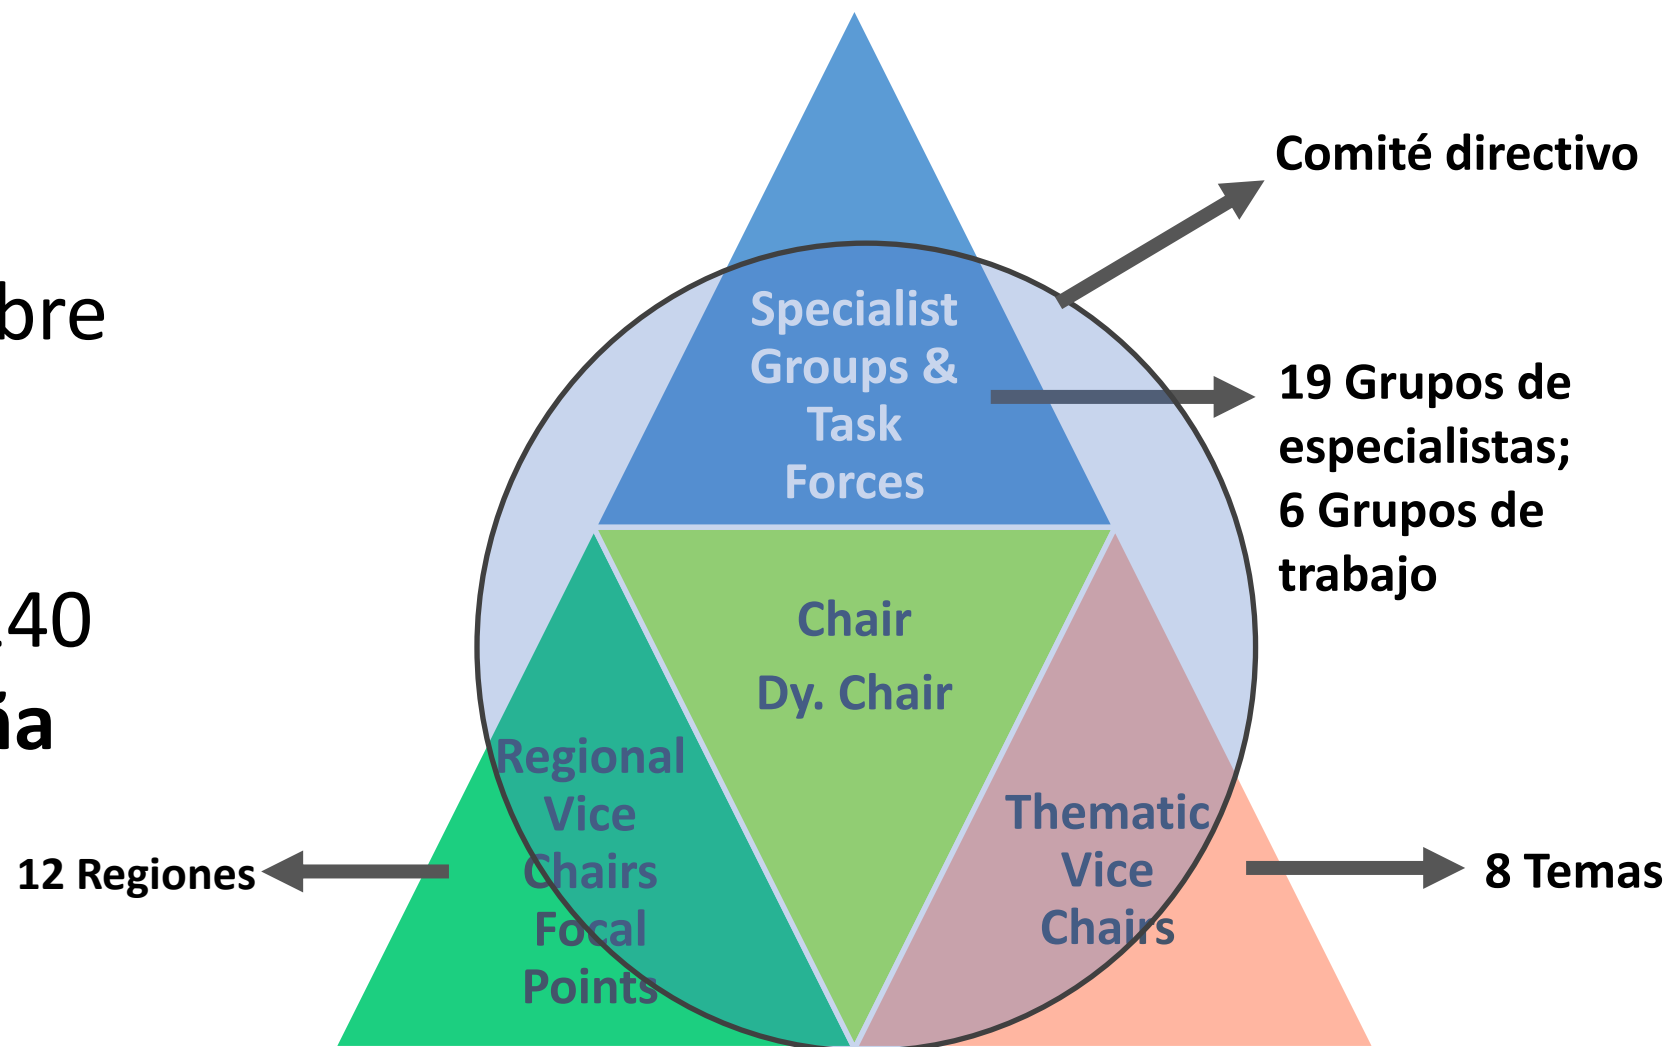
bre

40

ía

Comité directivo

Specialist Groups & Task Forces

19 Grupos de especialistas; 6 Grupos de trabajo

Chair

Dy. Chair

Regional Vice Chairs Focal Points

12 Regiones

Thematic Vice Chairs

8 Temas